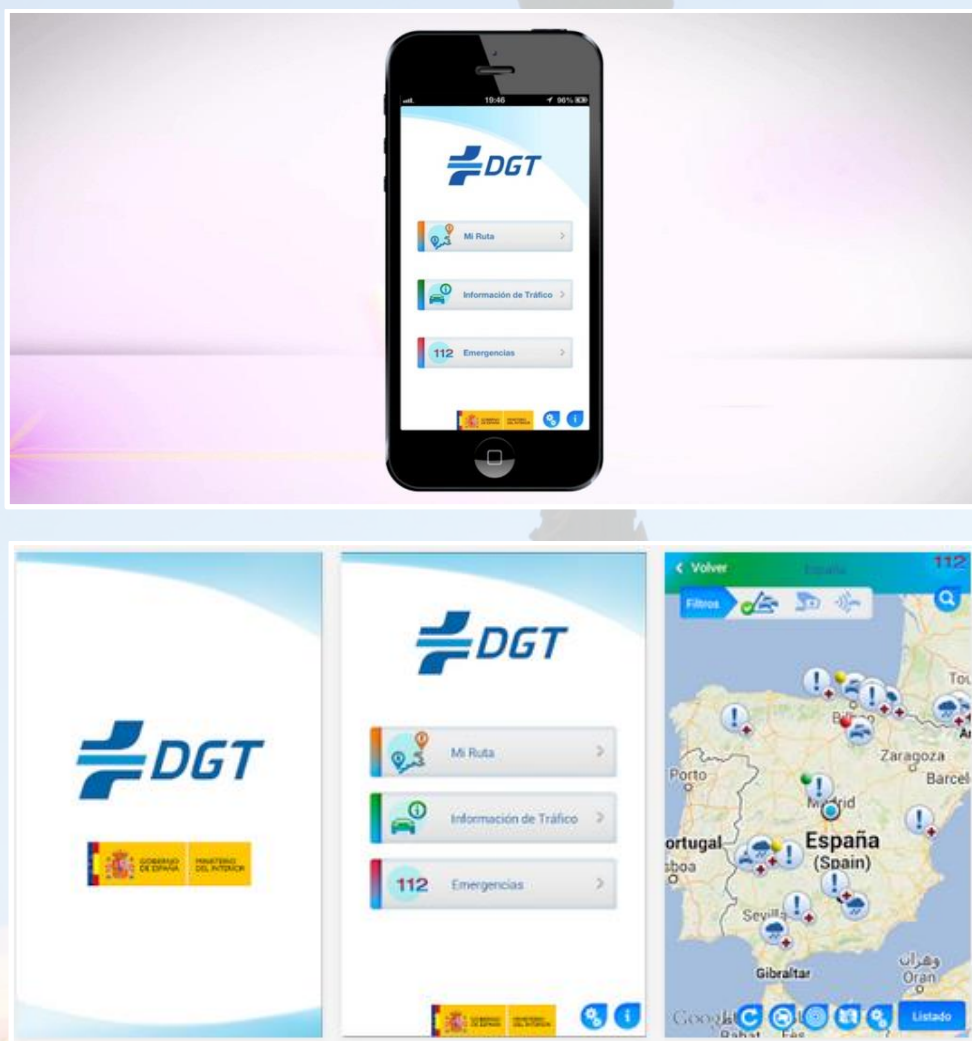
19:46
96%
DGT
Mi Ruta
Información de Tráfico
112 Emergencias

DGT
GOBIERNO DE ESPAÑA
MINISTERIO DEL INTERIOR

DGT
Mi Ruta
Información de Tráfico
112 Emergencias

< Volver
España
112
Filtros
Zaragoza
Barcel
Tou
Porto
Madrid
España
(Spain)
ortugal
sboa
Sevilla
Gibraltar
وهران
Oran
Google
Rabat
Listado